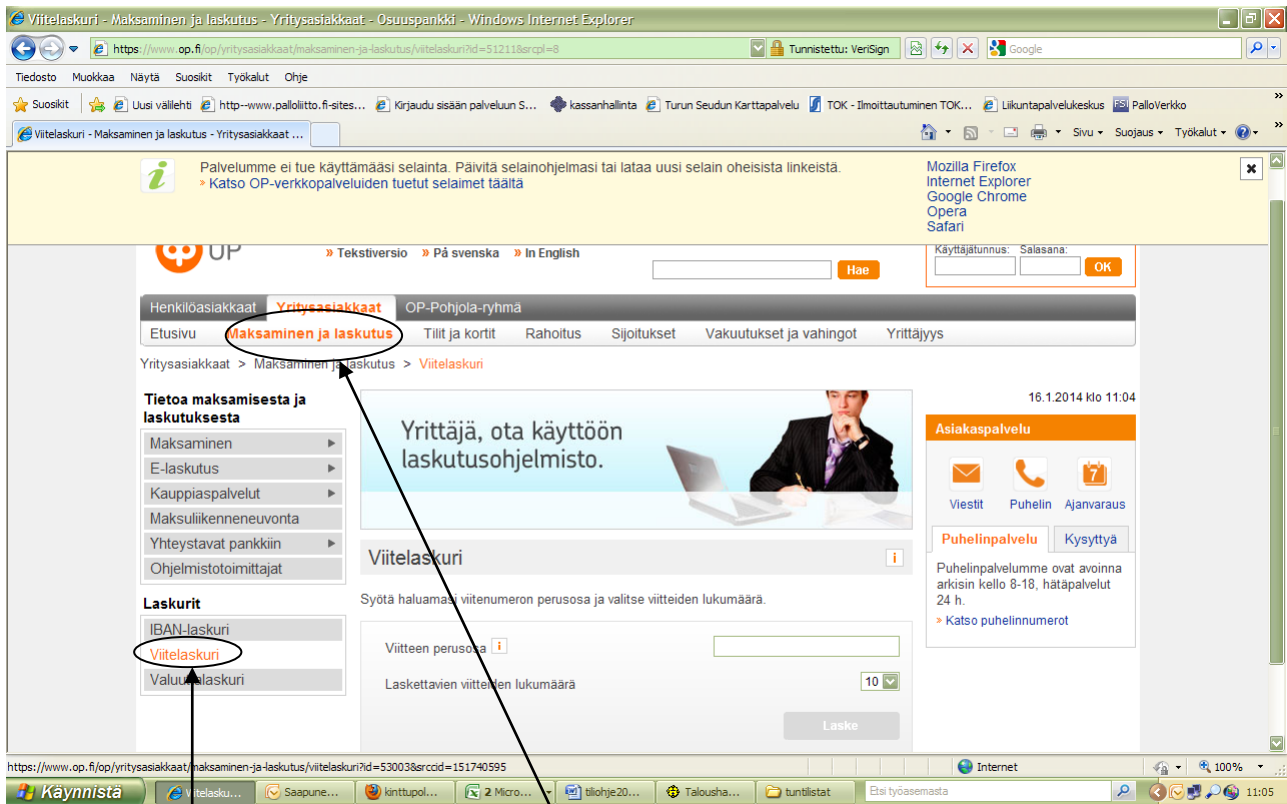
Viitelaskuri - Maksaminen ja laskutus - Yritysasiakkaat - Osuuspankki - Windows Internet Explorer

https://www.op.fi/op/yritysasiakkaat/maksaminen-ja-laskutus/viitelaskuri?id=51211&srcpl=8

Tunnistettu: VeriSign

Google

Tiedosto Muokkaa Näytä Suosikit Työkalut Ohje

Suosikit | Uusi välilehti | http--www.palloliitto.fi-sites... | Kirjaudu sisään palveluun S... | kassanhallinta | Turun Seudun Karttapalvelu | TOK - Ilmoittautuminen TOK... | Liikuntapalvelukeskus | PalloVerkko

Viitelaskuri - Maksaminen ja laskutus - Yritysasiakkaat ...

Sivu ▾ Suojaus ▾ Työkalut ▾

Palvelumme ei tue käyttämääsi selainta. Päivitä selainohjelmasi tai lataa uusi selain oheisista linkeistä.
» Katso OP-verkkopalveluiden tuetut selaimet täältä

Mozilla Firefox
Internet Explorer
Google Chrome
Opera
Safari

OP

» Tekstiversio » På svenska » In English

Hae

Käyttäjätunnus: Salasana:

OK

Henkilöasiakkaat | Yritysasiakkaat | OP-Pohjola-ryhmä

Etusivu | Maksaminen ja laskutus | Tilit ja kortit | Rahoitus | Sijoitukset | Vakuutukset ja vahingot | Yrittäjyys

Yritysasiakkaat > Maksaminen ja laskutus > Viitelaskuri

Tietoa maksamisesta ja laskutuksesta

Maksaminen
E-laskutus
Kauppiaspalvelut
Maksuliikenneneuvonta
Yhteystavat pankkiin
Ohjelmistotoimittajat

Laskurit

IBAN-laskuri
Viitelaskuri
Valuuttalaskuri

Yrittäjä, ota käyttöön laskutusohjelmisto.

Viitelaskuri

Syötä haluamasi viitenumeron perusosa ja valitse viitteiden lukumäärä.

Viitteen perusosa

Laskettavien viitteiden lukumäärä

10

Laske

16.1.2014 klo 11:04

Asiakaspalvelu

Viestit Puhelin Ajanvaraus

Puhelinpalvelu | Kysyttyä

Puhelinpalvelumme ovat avoinna arkisin kello 8-18, hätäpalvelut 24 h.

» Katso puhelinnumerot

https://www.op.fi/op/yritysasiakkaat/maksaminen-ja-laskutus/viitelaskuri?id=53003&srccid=151740595

Internet

100%

Käynnistä | Viitelasku... | Saapune... | kinttupol... | 2 Micro... | tiliohje20... | Talousha... | tuntilistat | Etsi työasemasta | 11:05